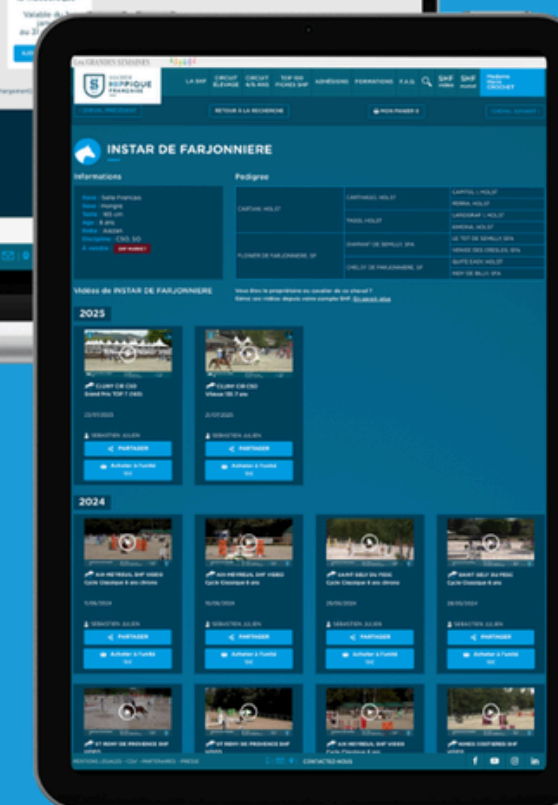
Valable à
au 31

LES GRANDES SEMAINES

SOCIÉTÉ HIPPIQUE FRANÇAISE

LA SHF
CIRCUIT ÉLEVAGE
CIRCUIT 4/5 ANS
TOP 100 FICHES SHF
ADHÉSIONS
FORMATIONS
F.A.Q.
SHF vidéo
SHF market

RETOUR À LA RECHERCHE
MON PANIER

INSTAR DE FARJONNIERE

Informations

Race : Selle Français
Sexe : Hongre
Taille : 165 cm
Age : 5 ans
Robe : Alezan
Discipline : CSO, SO
A vendre : SHF MARKET

Pedigree

| CAPTAIN L HOLST | CARTHAGO HOLST | CAPITOL I HOLST |
|---|---|---|
| | | PERRA HOLST |
| | TASSIL HOLST | LANDGRAF I HOLST |
| | | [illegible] HOLST |
| FLOWER DE FARJONNIERE SF | DIAMANT DE SEMILLY SFA | LE TOT DE SEMILLY SFA |
| | | VENISE DES CRÊTES SFA |
| | CHELSY DE FARJONNIERE SF | QUITE EASY HOLST |
| | | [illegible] |

Vidéos de INSTAR DE FARJONNIERE

Vous êtes le propriétaire ou cavalier de ce cheval ? Gérez vos vidéos depuis votre compte SHF. En savoir plus

2025

CLUNY CIR CSO
Grand Prix TOP 7 (130)
SEBASTIEN JULIEN
PARTAGER
Acheter à l'unité

CLUNY CIR CSO
Vitesse 135 7 ans
SEBASTIEN JULIEN
PARTAGER
Acheter à l'unité

2024

AIX-MEYREUIL SHF VIDEO
Cycle Classique 4 ans climes
SEBASTIEN JULIEN
PARTAGER
Acheter à l'unité

AIX-MEYREUIL SHF VIDEO
Cycle Classique 4 ans
SEBASTIEN JULIEN
PARTAGER
Acheter à l'unité

SAINT GELY DU FESC
Cycle Classique 4 ans climes
SEBASTIEN JULIEN
PARTAGER
Acheter à l'unité

SAINT GELY DU FESC
Cycle Classique 4 ans
SEBASTIEN JULIEN
PARTAGER
Acheter à l'unité

ST REMY DE PROVENCE SHF
ST REMY DE PROVENCE SHF
AIX-MEYREUIL SHF VIDEO
NIMES COSTIERES SHF

MENTIONS LÉGALES · CGV · PARTENAIRES · PRESSE
CONTACTEZ-NOUS